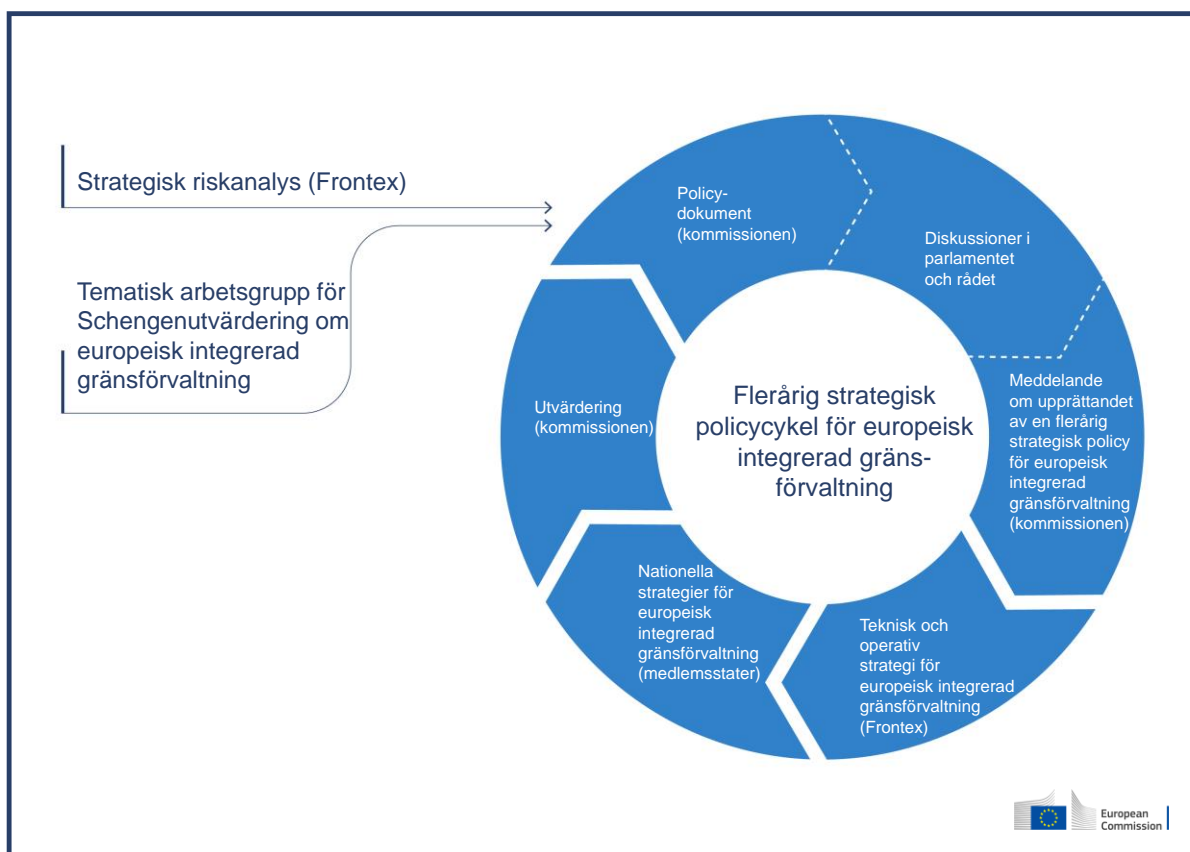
Strategisk riskanalys (Frontex)

Tematisk arbetsgrupp för Schengenutvärdering om europeisk integrerad gränsförvaltning

Policydokument (kommissionen)

Diskussioner i parlamentet och rådet

Meddelande om upprättandet av en flerårig strategisk policy för europeisk integrerad gränsförvaltning (kommissionen)

Teknisk och operativ strategi för europeisk integrerad gränsförvaltning (Frontex)

Nationella strategier för europeisk integrerad gränsförvaltning (medlemsstater)

Utvärdering (kommissionen)

Flerårig strategisk policycykel för europeisk integrerad gränsförvaltning

European Commission